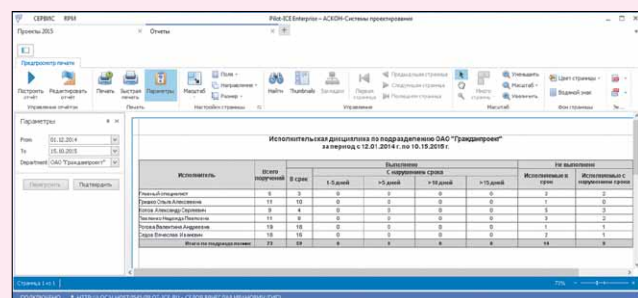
СЕРВИС КРМ

Pilot-ICE Enterprise – АСКОН-Системы проектирования

Проекты 2015

Отчеты

Предпросмотр печати

Построить отчёт

Редактировать отчёт

Печать

Быстрая печать

Параметры

Масштаб

Поля

Направление

Размер

Найти

Thumbnails

Закладки

Первая страница

Предыдущая страница

Следующая страница

Последняя страница

Много страниц

Увеличить

Масштаб

Уменьшить

Цвет страницы

Водяной знак

Экспорт

Управление отчётом

Печать

Настройки страницы

Навигация

Масштаб

Фон страницы

Параметры

From 01.12.2014

To 15.10.2015

Department ОАО "Гражданпроект"

Подтвердить

Исполнительская дисциплина по подразделению ОАО "Гражданпроект"

за период с 12.01.2014 г. по 10.15.2015 г.

| Исполнитель | Всего поручений | Выполнено: В срок | С нарушением срока: 1-5 дней | >5 дней | >10 дней | >15 дней | Не выполнено: Исполняемые в срок | С нарушением срока |
|---|---|---|---|---|---|---|---|---|
| Главный специалист | 5 | 3 | 0 | 0 | 0 | 0 | 2 | 0 |
| Грибов Ольга Алексеевна | 11 | 10 | 0 | 0 | 0 | 0 | 1 | 0 |
| Котов Александр Сергеевич | 9 | 4 | 0 | 0 | 0 | 0 | 3 | 2 |
| Ткаченко Надежда Павловна | 11 | 8 | 0 | 0 | 0 | 0 | 3 | 2 |
| Русова Валентина Андреевна | 19 | 18 | 0 | 0 | 0 | 0 | 1 | 1 |
| Серов Вячеслав Ильевич | 16 | 10 | 0 | 0 | 0 | 0 | 1 | 1 |
| Итого по подразделению | 73 | 59 | 0 | 0 | 0 | 0 | 14 | 0 |

Страница 1 из 1

75%